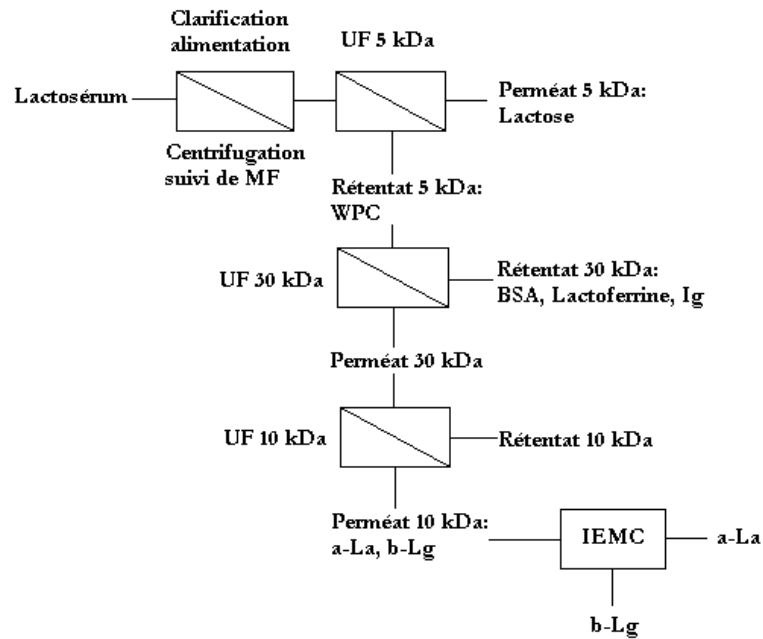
Clarification alimentation

UF 5 kDa

Lactosérum

Perméat 5 kDa: Lactose

Centrifugation suivi de MF

Rétentat 5 kDa: WPC

UF 30 kDa

Rétentat 30 kDa: BSA, Lactoferrine, Ig

Perméat 30 kDa

UF 10 kDa

Rétentat 10 kDa

Perméat 10 kDa: a-La, b-Lg

IEMC

a-La

b-Lg